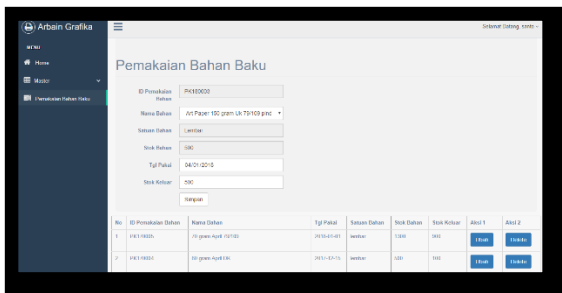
Arbain Grafika

Selamat Datang, toni

MENU

Home

Master

Pemakaian Bahan Baku

Pemakaian Bahan Baku

ID Pemakaian Bahan PK160020

Nama Bahan Art Paper 150 gram Uk 79/109 pind

Satuan Bahan Lembar

Stok Bahan 500

Tgl Pakai 04/01/2016

Stok Keluar 500

Simpan

| No | ID Pemakaian Bahan | Nama Bahan | Tgl Pakai | Satuan Bahan | Stok Bahan | Stok Keluar | Aksi 1 | Aksi 2 |
|---|---|---|---|---|---|---|---|---|
| 1 | PK16005 | 70 gram April 79/109 | 2016-01-01 | lembar | 7300 | 500 | Ubah | Delete |
| 2 | PK16004 | 80 gram April 80 | 2015-12-15 | lembar | 400 | 100 | Ubah | Delete |